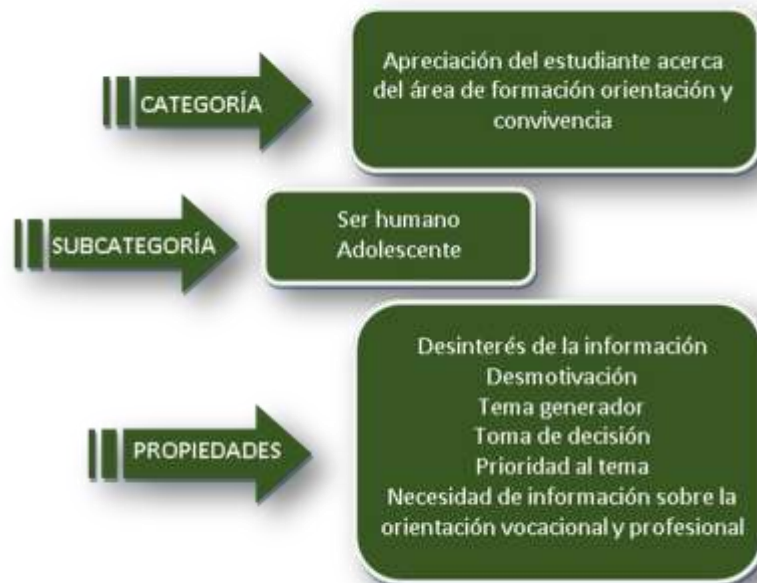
CATEGORÍA

Apreciación del estudiante acerca del área de formación orientación y convivencia

SUBCATEGORÍA

Ser humano
Adolescente

PROPIEDADES

Desinterés de la información
Desmotivación
Tema generador
Toma de decisión
Prioridad al tema
Necesidad de información sobre la orientación vocacional y profesional